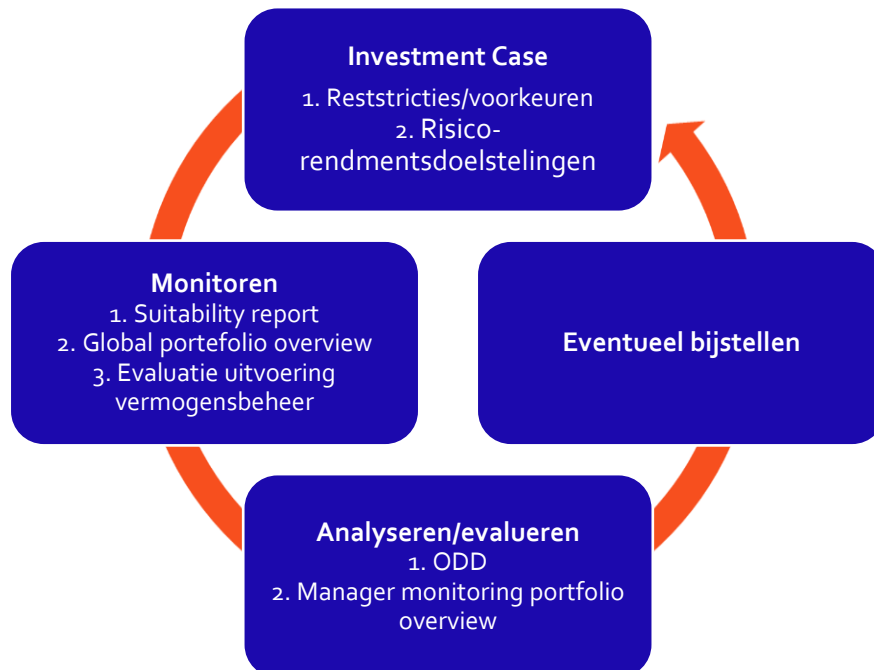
Investment Case
1. Reststricties/voorkeuren
2. Risico-rendmentsdoelstelingen

Eventueel bijstellen

Analyseren/evalueren
1. ODD
2. Manager monitoring portfolio overview

Monitoren
1. Suitability report
2. Global portefolio overview
3. Evaluatie uitvoering vermogensbeheer